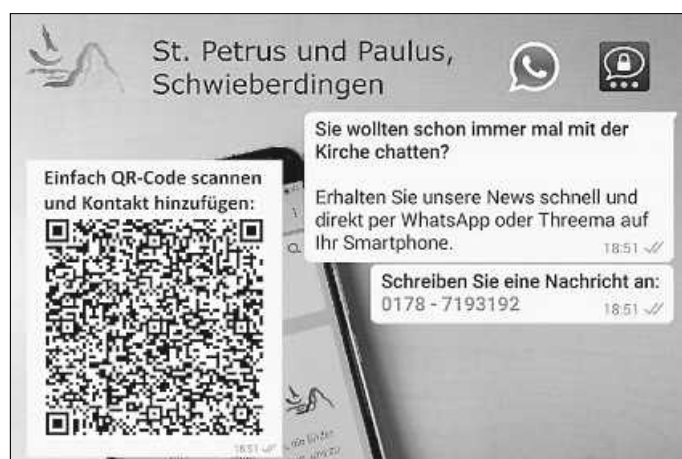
St. Petrus und Paulus, Schwieberdingen

Sie wollten schon immer mal mit der Kirche chatten?

Erhalten Sie unsere News schnell und direkt per WhatsApp oder Threema auf Ihr Smartphone.

18:51

Einfach QR-Code scannen und Kontakt hinzufügen:

Schreiben Sie eine Nachricht an: 0178 - 7193192

18:51

18:51